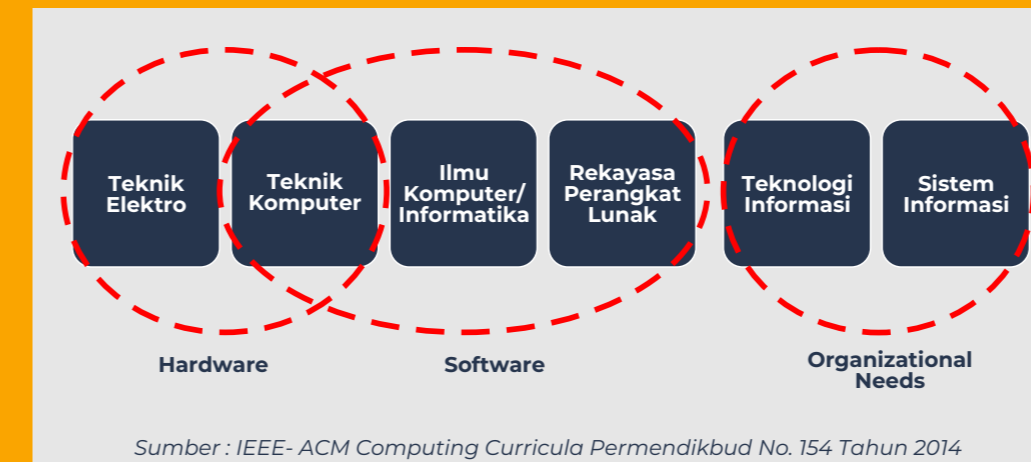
Teknik Elektro

Teknik Komputer

Ilmu Komputer/ Informatika

Rekayasa Perangkat Lunak

Teknologi Informasi

Sistem Informasi

Hardware

Software

Organizational Needs

Sumber : IEEE- ACM Computing Curricula Permendikbud No. 154 Tahun 2014